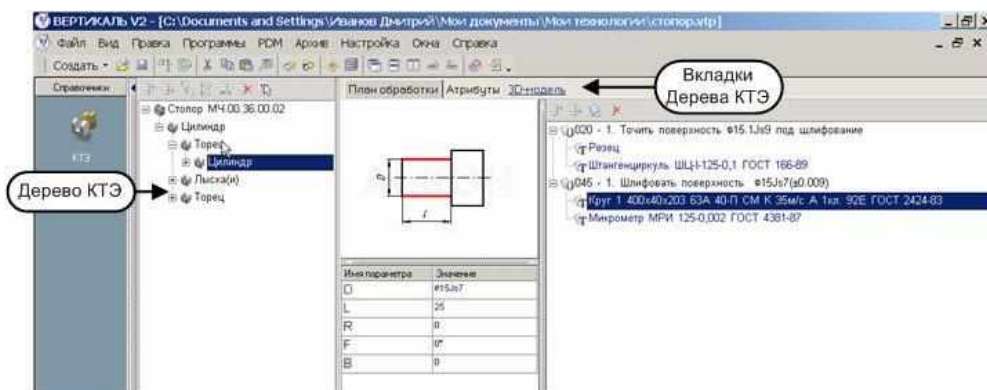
ВЕРТИКАЛЬ V2 - [C:\Documents and Settings\Иванов Дмитрий\Мои документы\Мои технологии\стопор.vtp]

Файл Вид Правка Программы PDM Архив Настройка Окна Справка

Создать

Справочники

КТЭ

Стопор МЧ.00.36.00.02
Цилиндр
Торец
Цилиндр
Лыска(и)
Торец

Дерево КТЭ

План обработки | Атрибуты | 3D-модель

Вкладки Дерева КТЭ

D

l

| Имя параметра | Значение |
|---|---|
| D | ø15Js7 |
| L | 25 |
| R | 0 |
| F | 0° |
| B | 0 |

020 - 1. Точить поверхность ø15.1Js9 под шлифование
Резец
Штангенциркуль ШЦ-I-125-0,1 ГОСТ 166-89
045 - 1. Шлифовать поверхность ø15Js7(±0.009)
Круг 1 400x40x203 63А 40-П СМ К 35м/с А 1кл. 92Е ГОСТ 2424-83
Микрометр МРИ 125-0,002 ГОСТ 4381-87